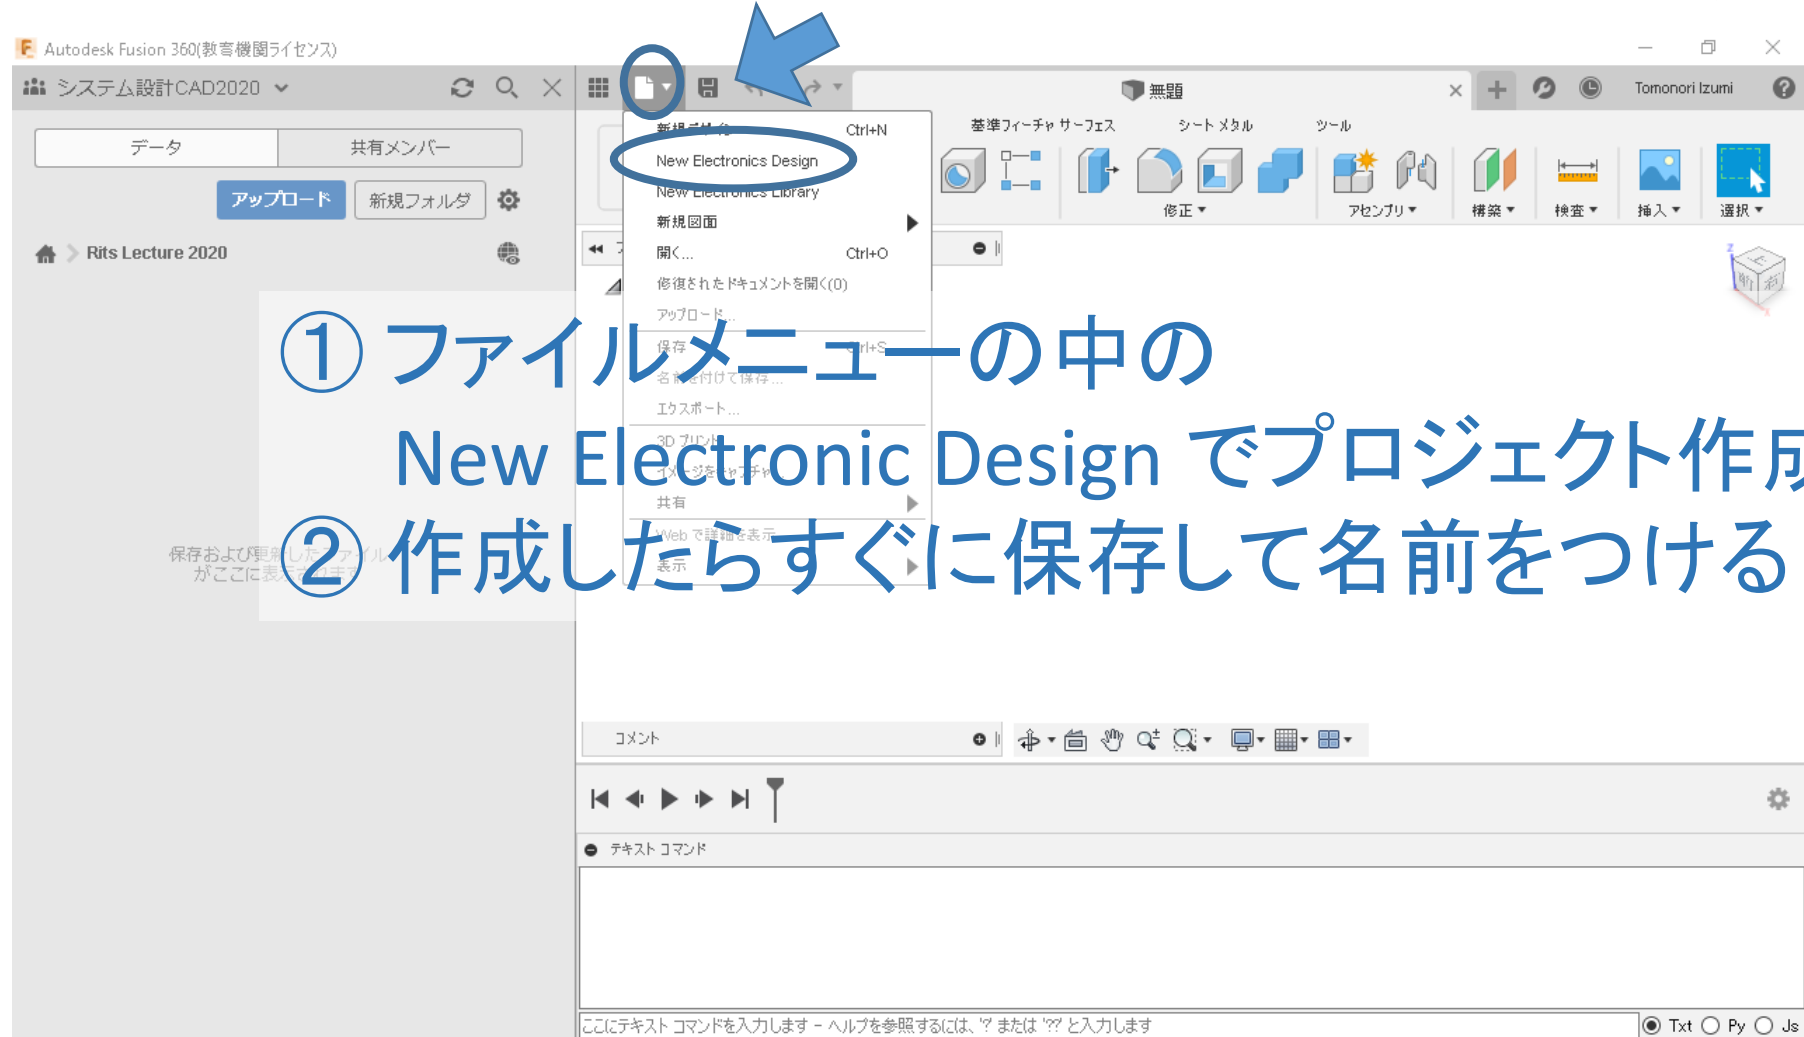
Autodesk Fusion 360(教育機関ライセンス)

システム設計CAD2020

データ | 共有メンバー

アップロード 新規フォルダ

Rits Lecture 2020

新規デザイン Ctrl+N
New Electronics Design
New Electronics Library
新規図面
開く... Ctrl+O
修復されたドキュメントを開く(0)
アップロード...
保存 Ctrl+S
名前を付けて保存...
エクスポート...
3D プリント
イメージをキャプチャ
共有
Web で詳細を表示
表示

無題

Tomonori Izumi

基準フィーチャ サーフェス シート メタル ツール

修正 ▾ アセンブリ ▾ 構築 ▾ 検査 ▾ 挿入 ▾ 選択 ▾

① ファイルメニューの中の
New Electronic Design でプロジェクト作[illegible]
② 作成したらすぐに保存して名前をつける

保存および更新したファイルがここに表示されます

コメント

テキスト コマンド

ここにテキスト コマンドを入力します – ヘルプを参照するには、'?' または '??' と入力します

Txt Py Js